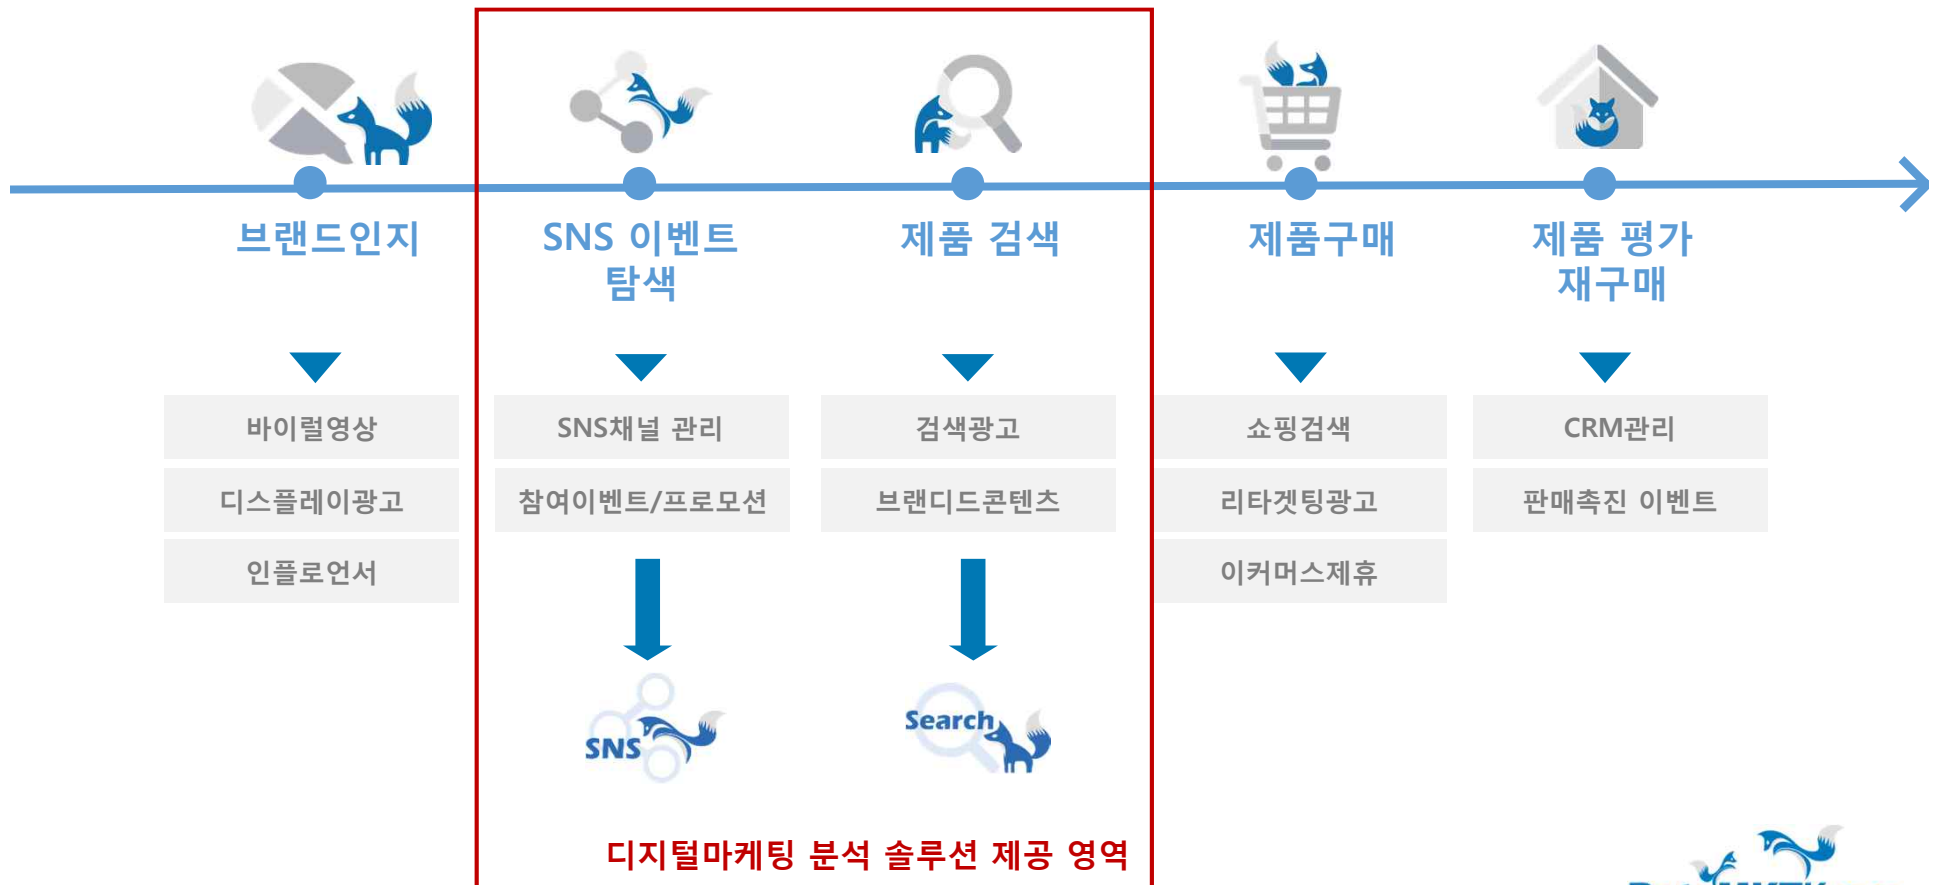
브랜드인지

SNS 이벤트 탐색

제품 검색

제품구매

제품 평가 재구매

바이럴영상

디스플레이광고

인플루언서

SNS채널 관리

참여이벤트/프로모션

검색광고

브랜디드콘텐츠

쇼핑검색

리타겟팅광고

이커머스제휴

CRM관리

판매촉진 이벤트

SNS

Search

디지털마케팅 분석 솔루션 제공 영역